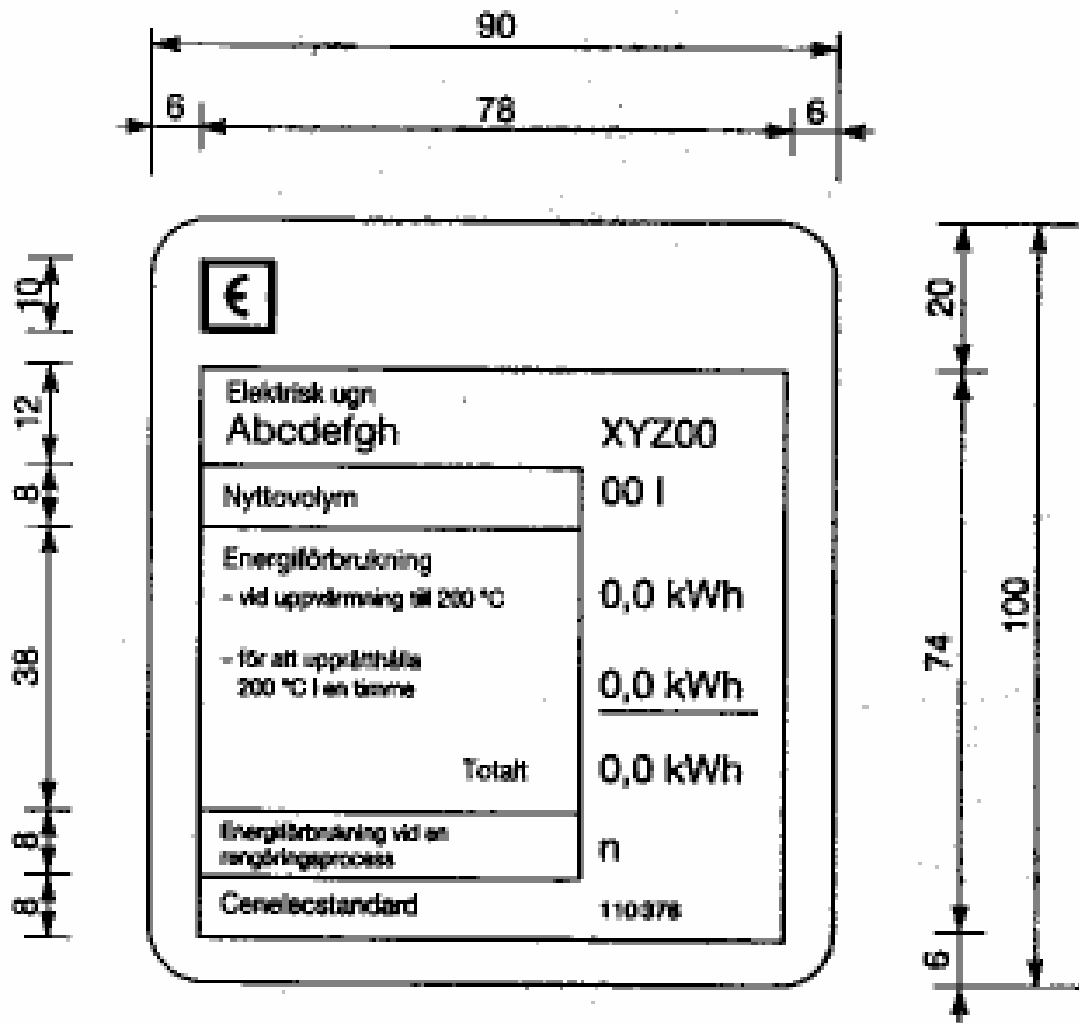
90

6

78

6

10

12

8

38

8

8

€

Elektrisk ugn

Abcdefgh

XYZ00

Nyttovolym

00 l

Energiförbrukning

– vid uppvärmning till 200 °C

0,0 kWh

– för att upprätthålla 200 °C i en timme

0,0 kWh

Totalt

0,0 kWh

Energiförbrukning vid en rengöringsprocess

n

Cenelecstandard

110376

20

74

100

6